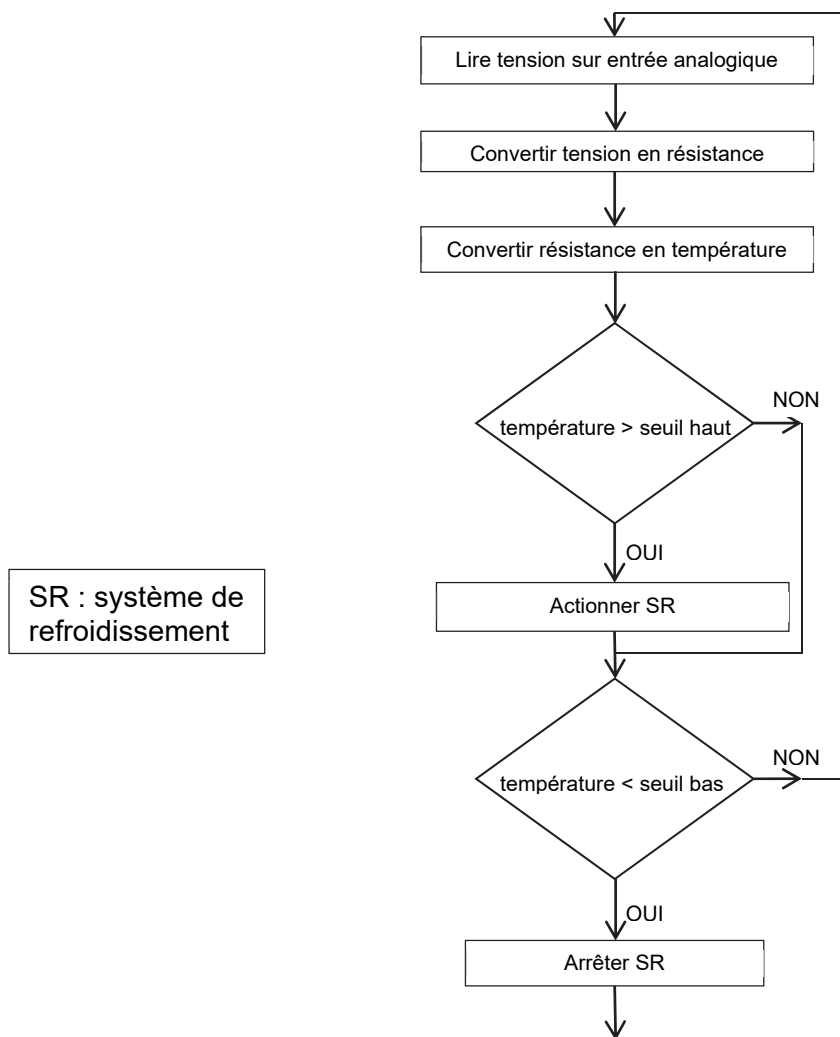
SR : système de refroidissement

Lire tension sur entrée analogique

Convertir tension en résistance

Convertir résistance en température

température > seuil haut

NON

OUI

Actionner SR

température < seuil bas

NON

OUI

Arrêter SR